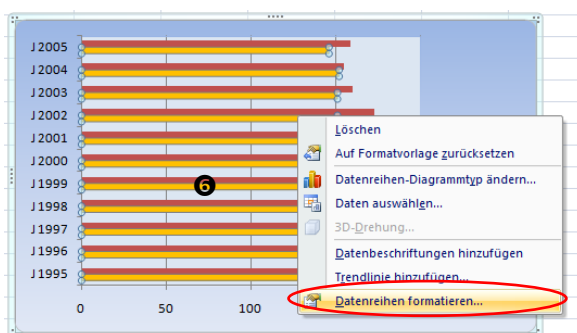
J 2005
J 2004
J 2003
J 2002
J 2001
J 2000
J 1999
J 1998
J 1997
J 1996
J 1995

0
50
100

6

Löschen
Auf Formatvorlage zurücksetzen
Datenreihen-Diagrammtyp ändern...
Daten auswählen...
3D-Drehung...
Datenbeschriftungen hinzufügen
Trendlinie hinzufügen...
Datenreihen formatieren...